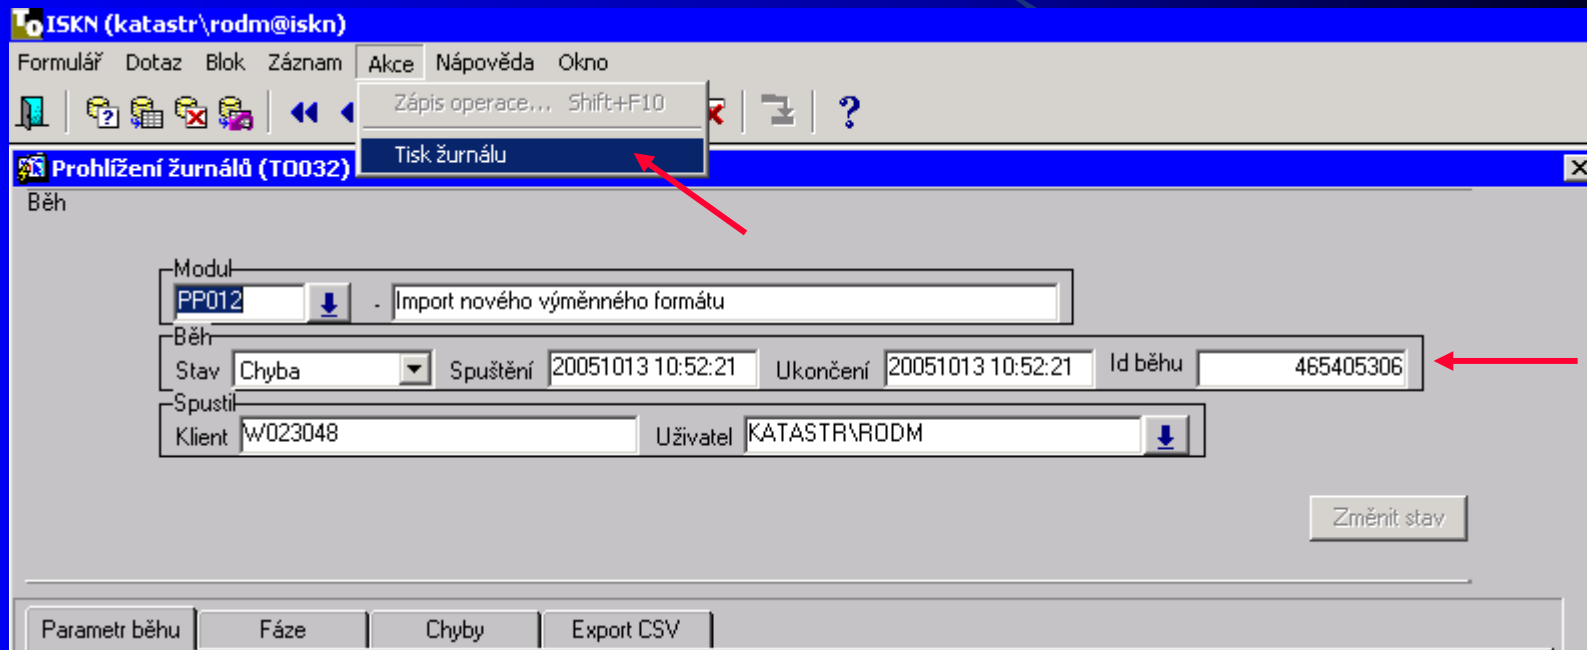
ISKN (katastr\rodm@iskn)

Formulář Dotaz Blok Záznam Akce Nápověda Okno

Zápis operace... Shift+F10

Tisk žurnálu

Prohlížení žurnálů (T0032)

Běh

Modul
PP012 . Import nového výměnného formátu

Běh
Stav Chyba Spuštění 20051013 10:52:21 Ukončení 20051013 10:52:21 Id běhu 465405306

Spustil
Klient W023048 Uživatel KATASTR\RODM

Změnit stav

Parametr běhu | Fáze | Chyby | Export CSV